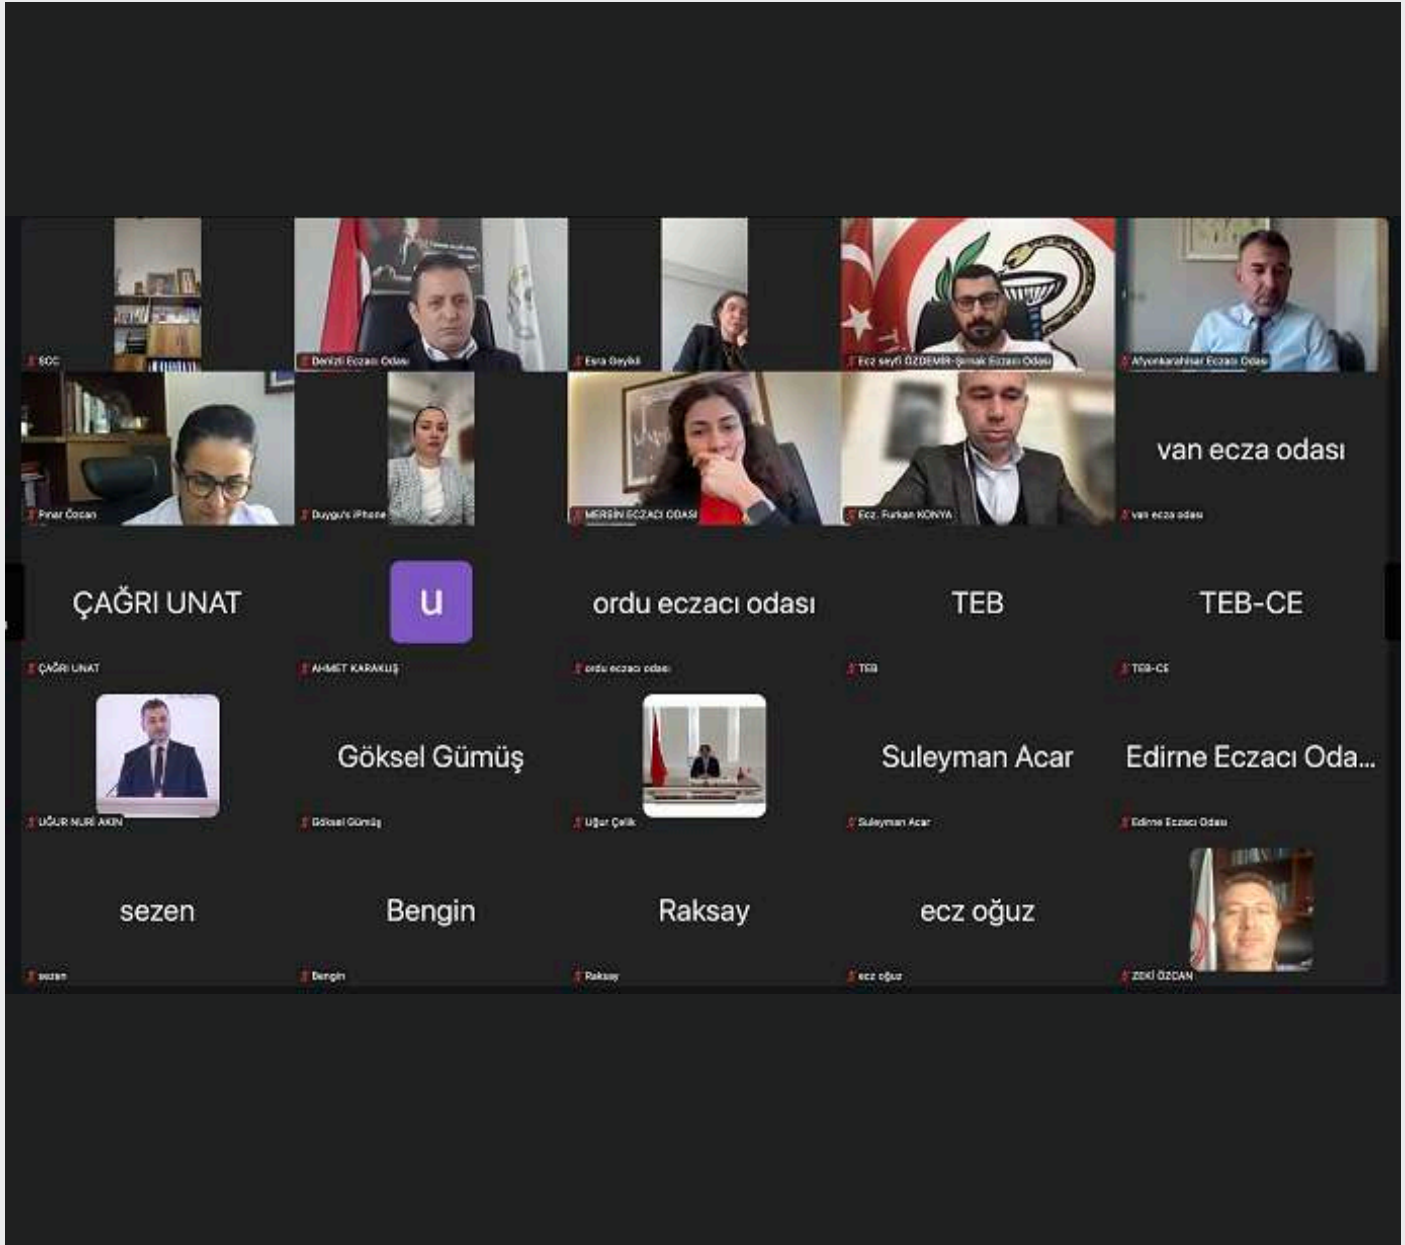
ECC

Denizli Eczacı Odası

Esra Geyikli

Ecz seyfi ÖZDEMİR-Şırnak Eczacı Odası

Afyonkarahisar Eczacı Odası

Pınar Özcan

Duygu's iPhone

MERSİN ECZACI ODASI

Ecz. Furkan KONYA

van ecza odası

van ecza odası

ÇAĞRI UNAT

ÇAĞRI UNAT

u

AHMET KARAKUŞ

ordu eczacı odası

ordu eczacı odası

TEB

TEB

TEB-CE

TEB-CE

UĞUR NURİ AKIN

Göksel Gümüş

Göksel Gümüş

Uğur Çelik

Suleyman Acar

Suleyman Acar

Edirne Eczacı Oda...

Edirne Eczacı Odası

sezen

sezen

Bengin

Bengin

Raksay

Raksay

ecz oğuz

ecz oğuz

ZEKİ ÖZCAN